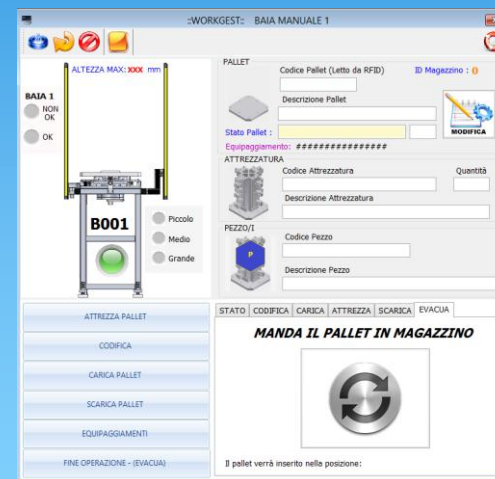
::WORKGEST:: BAIA MANUALE 1

ALTEZZA MAX: xxx mm

BAIA 1
NON OK
OK

B001
Piccolo
Medio
Grande

PALLET
Codice Pallet (Letto da RFID)
ID Magazzino : 0
Descrizione Pallet
Stato Pallet :
Equipaggiamento: ################
MODIFICA

ATTREZZATURA
Codice Attrezzatura
Quantità
Descrizione Attrezzatura

PEZZO/I
Codice Pezzo
Descrizione Pezzo
P

ATTREZZA PALLET
CODIFICA
CARICA PALLET
SCARICA PALLET
EQUIPAGGIAMENTI
FINE OPERAZIONE - (EVACUA)

STATO | CODIFICA | CARICA | ATTREZZA | SCARICA | EVACUA

MANDA IL PALLET IN MAGAZZINO

Il pallet verrà inserito nella posizione: